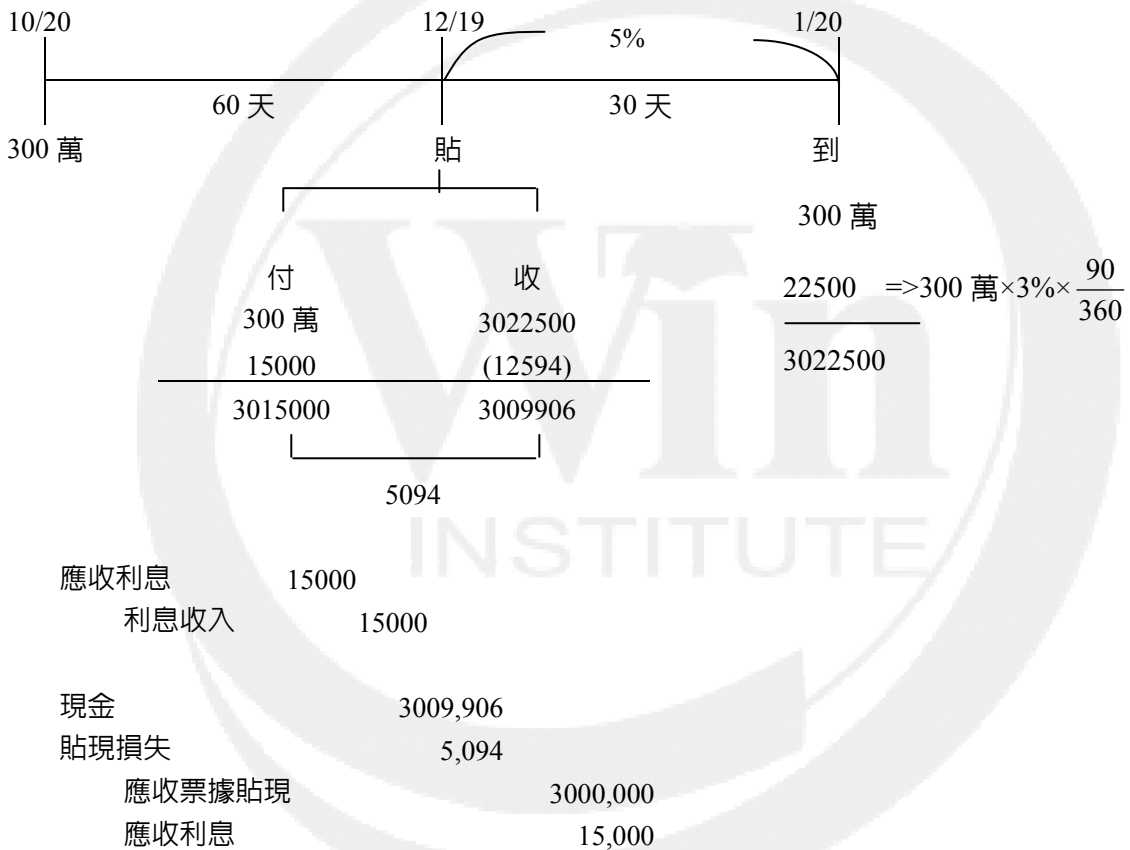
10/20　　　　　　　　　12/19　　5%　　　　1/20

60 天　　　　　　　　30 天

300 萬　　　　　　　貼　　　　　　　　到

300 萬

付　　　　　收
300 萬　　　3022500
15000　　　(12594)
3015000　　3009906

5094

22500 =>300 萬×3%×$\frac{90}{360}$
3022500

應收利息　　15000
　利息收入　　15000

現金　　　　3009,906
貼現損失　　5,094
　應收票據貼現　　3000,000
　應收利息　　　　15,000

INSTITUTE